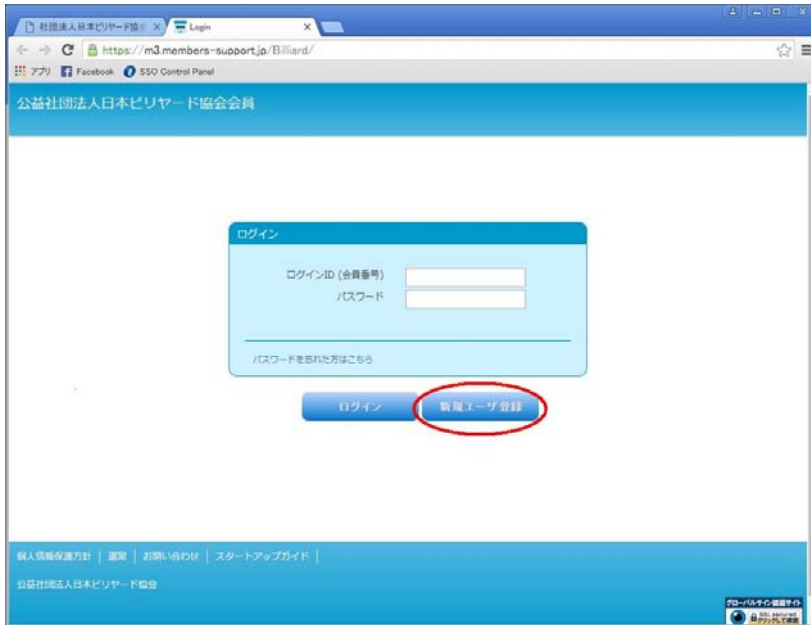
社団法人日本ビリヤード協会 ×
Login ×
https://m3.members-support.jp/Billiard/
アプリ Facebook SSO Control Panel

公益社団法人日本ビリヤード協会会員

ログイン
ログインID (会員番号)
パスワード
パスワードを忘れた方はこちら

ログイン
新規ユーザ登録

個人情報保護方針 | 規定 | お問い合わせ | スタートアップガイド |
公益社団法人日本ビリヤード協会

グローバルサイン認証サイト
SSL secured クリックして確認